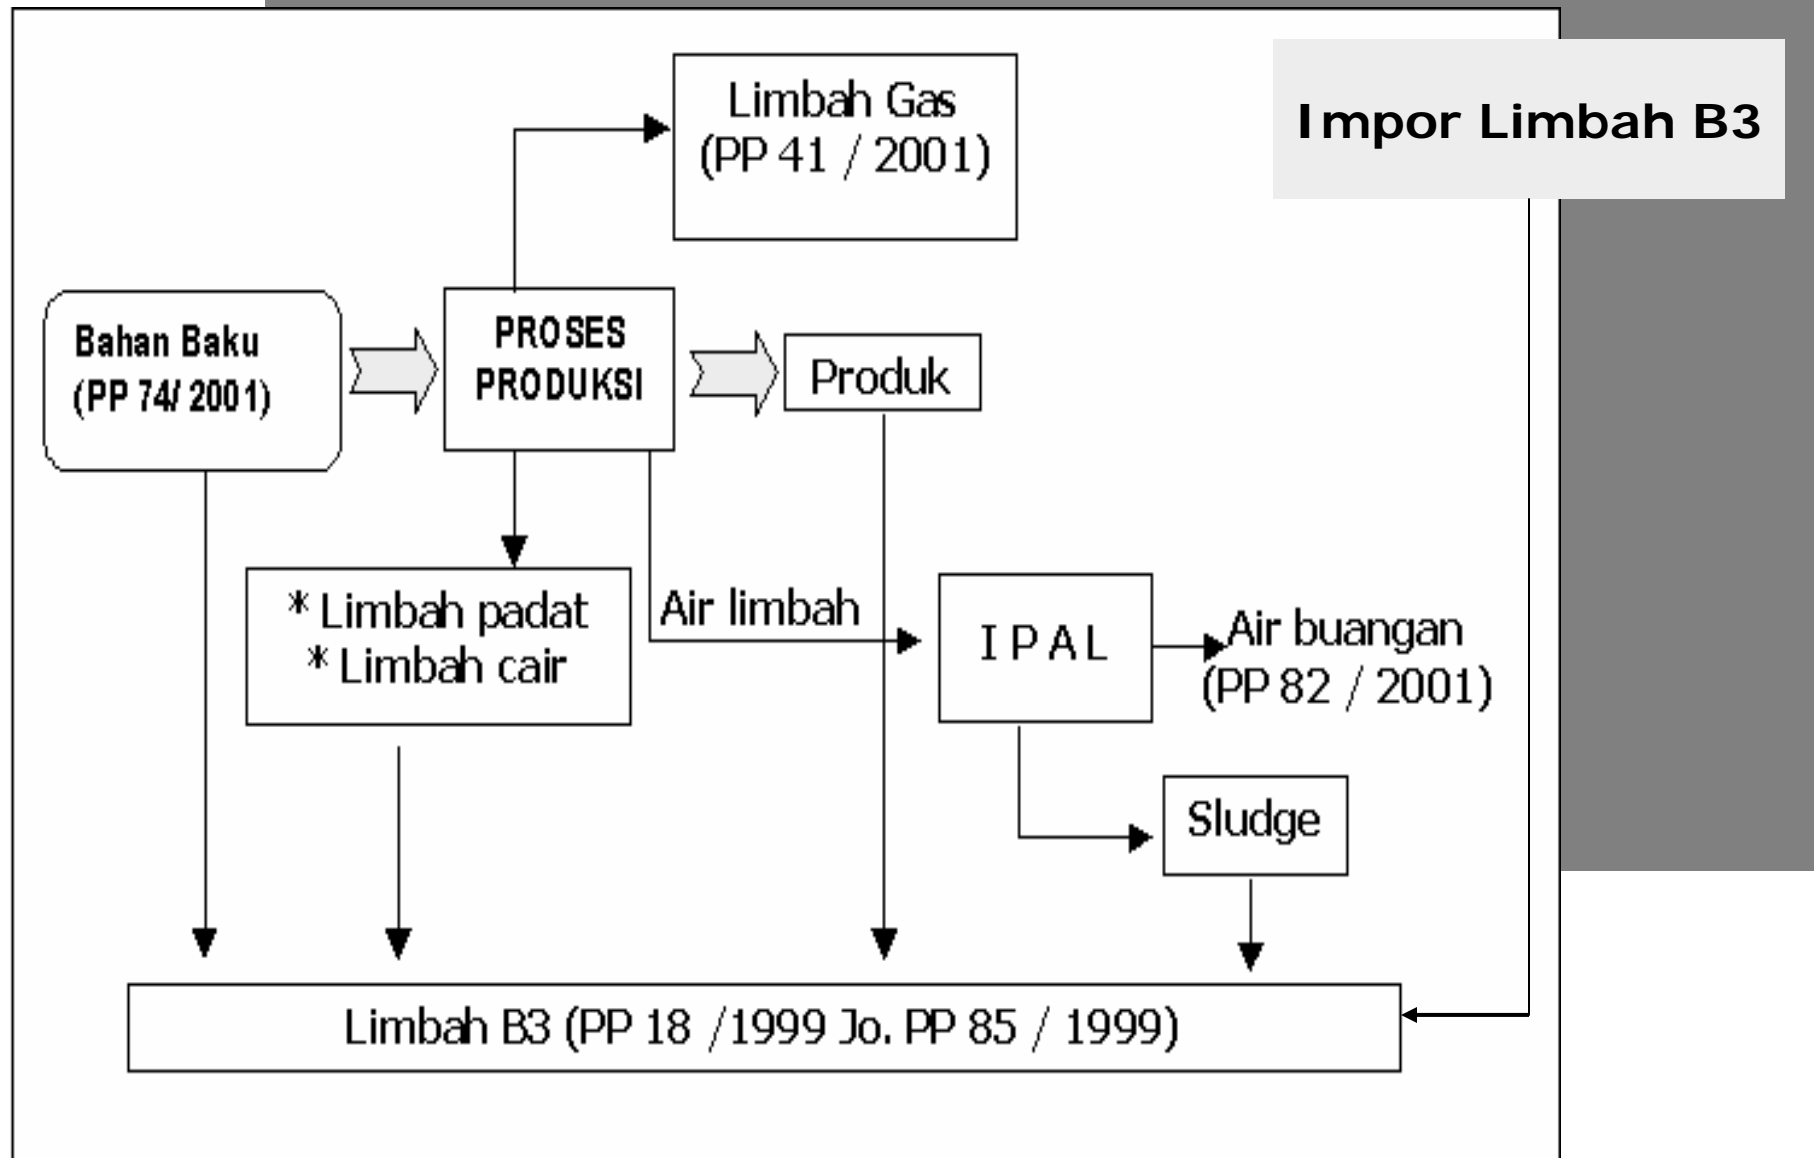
Impor Limbah B3

Limbah Gas (PP 41 / 2001)

Bahan Baku (PP 74/ 2001)

PROSES PRODUKSI

Produk

* Limbah padat
* Limbah cair

Air limbah

IPAL

Air buangan (PP 82 / 2001)

Sludge

Limbah B3 (PP 18 /1999 Jo. PP 85 / 1999)